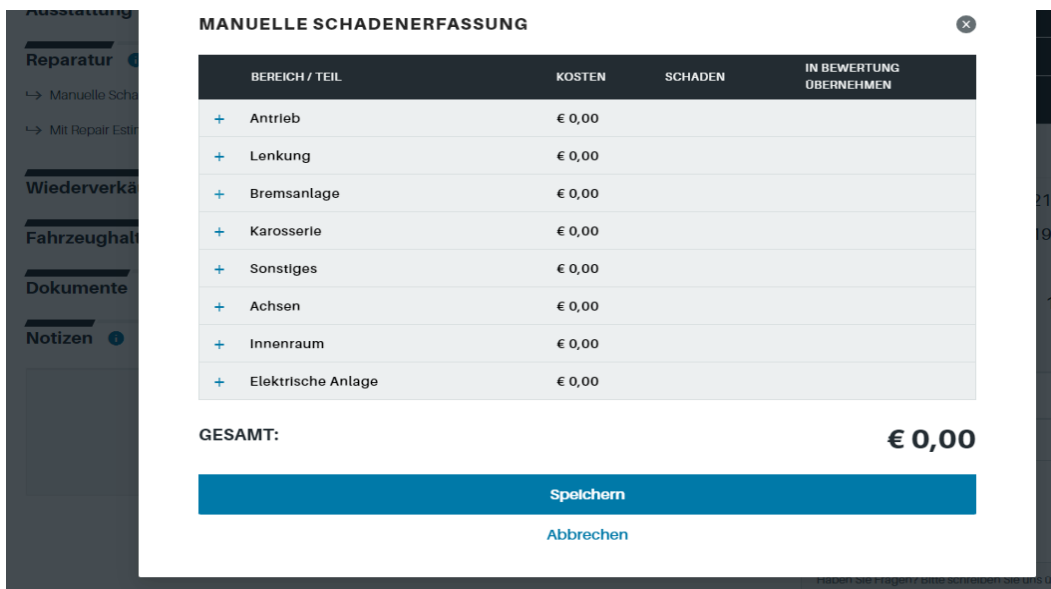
Ausstattung

Reparatur

↳ Manuelle Scha

↳ Mit Repair Estim

Wiederverkä

Fahrzeughalt

Dokumente

Notizen

MANUELLE SCHADENERFASSUNG

| | BEREICH / TEIL | KOSTEN | SCHADEN | IN BEWERTUNG ÜBERNEHMEN |
|---|---|---|---|---|
| + | Antrieb | € 0,00 | | |
| + | Lenkung | € 0,00 | | |
| + | Bremsanlage | € 0,00 | | |
| + | Karosserie | € 0,00 | | |
| + | Sonstiges | € 0,00 | | |
| + | Achsen | € 0,00 | | |
| + | Innenraum | € 0,00 | | |
| + | Elektrische Anlage | € 0,00 | | |

GESAMT: € 0,00

Speichern

Abbrechen

Haben Sie Fragen? Bitte schreiben Sie uns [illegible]